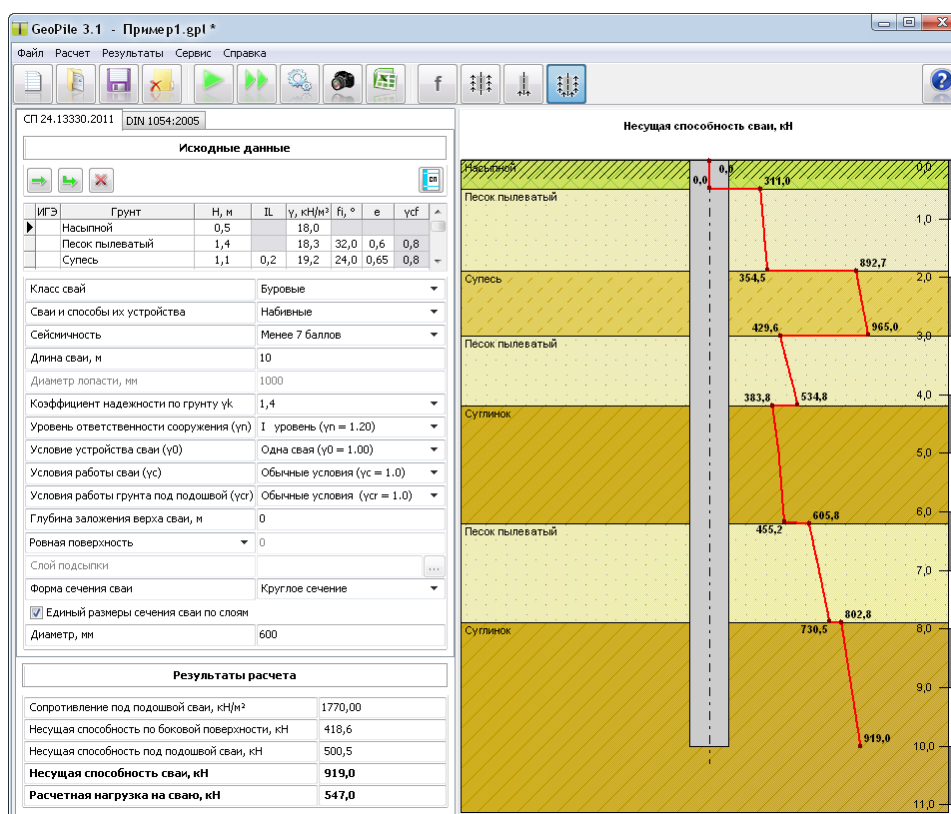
GeoPile 3.1 - Пример1.gpl *

Файл Расчет Результаты Сервис Справка

f

СП 24.13330.2011 DIN 1054:2005

Исходные данные

| ИГЭ | Грунт | H, м | IL | γ, кН/м³ | fi, ° | e | γcf |
|---|---|---|---|---|---|---|---|
| | Насыпной | 0,5 | | 18,0 | | | |
| | Песок пылеватый | 1,4 | | 18,3 | 32,0 | 0,6 | 0,8 |
| | Супесь | 1,1 | 0,2 | 19,2 | 24,0 | 0,65 | 0,8 |

| | |
|---|---|
| Класс свай | Буровые |
| Сваи и способы их устройства | Набивные |
| Сейсмичность | Менее 7 баллов |
| Длина сваи, м | 10 |
| Диаметр лопасти, мм | 1000 |
| Коэффициент надежности по грунту γk | 1,4 |
| Уровень ответственности сооружения (γn) | I уровень (γn = 1.20) |
| Условие устройства сваи (γ0) | Одна свая (γ0 = 1.00) |
| Условия работы сваи (γc) | Обычные условия (γc = 1.0) |
| Условия работы грунта под подошвой (γcr) | Обычные условия (γcr = 1.0) |
| Глубина заложения верха сваи, м | 0 |
| Ровная поверхность | 0 |
| Слой подсыпки | ... |
| Форма сечения сваи | Круглое сечение |
| Единый размеры сечения сваи по слоям | |
| Диаметр, мм | 600 |

Результаты расчета

| | |
|---|---|
| Сопротивление под подошвой сваи, кН/м² | 1770,00 |
| Несущая способность по боковой поверхности, кН | 418,6 |
| Несущая способность под подошвой сваи, кН | 500,5 |
| **Несущая способность сваи, кН** | **919,0** |
| **Расчетная нагрузка на сваю, кН** | **547,0** |

Несущая способность сваи, кН

Насыпной 0,0 0,0 311,0 0,0
Песок пылеватый 1,0
354,5 892,7 2,0
Супесь
429,6 965,0 3,0
Песок пылеватый
383,8 534,8 4,0
Суглинок
5,0
605,8 6,0
455,2
Песок пылеватый
7,0
802,8
730,5 8,0
Суглинок
9,0
919,0 10,0
11,0